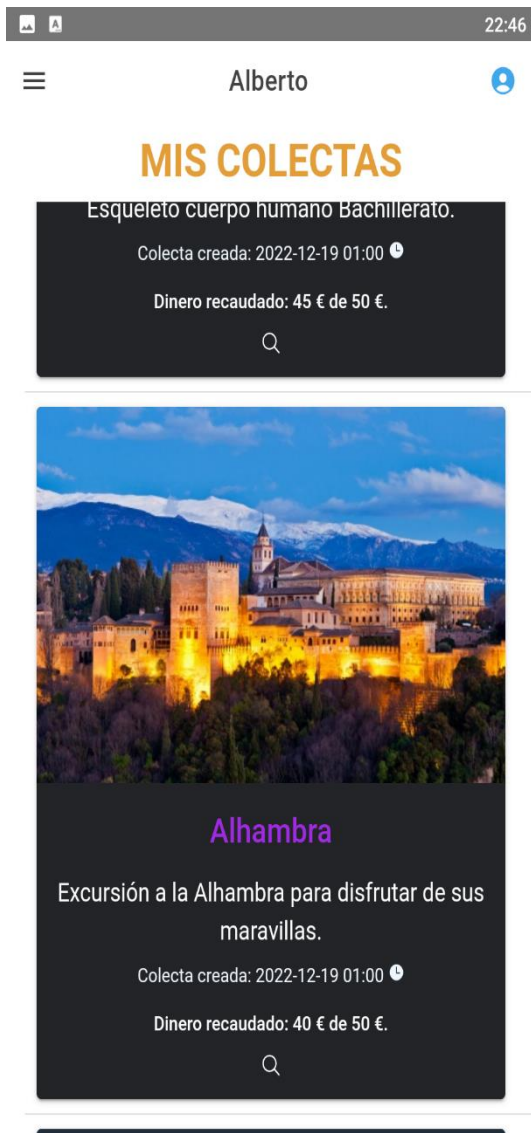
22:46

Alberto

MIS COLECTAS

Esqueleto cuerpo humano Bachillerato.

Colecta creada: 2022-12-19 01:00

Dinero recaudado: 45 € de 50 €.

Alhambra

Excursión a la Alhambra para disfrutar de sus maravillas.

Colecta creada: 2022-12-19 01:00

Dinero recaudado: 40 € de 50 €.